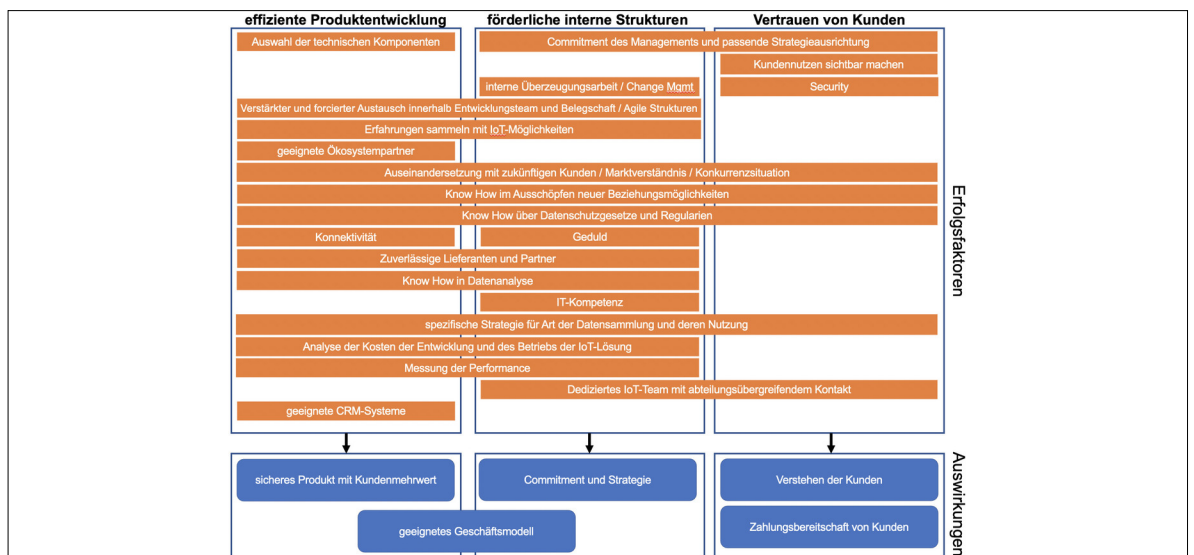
effiziente Produktentwicklung

förderliche interne Strukturen

Vertrauen von Kunden

Auswahl der technischen Komponenten

Commitment des Managements und passende Strategieausrichtung

Kundennutzen sichtbar machen

interne Überzeugungsarbeit / Change Mgmt

Security

Verstärkter und forcierter Austausch innerhalb Entwicklungsteam und Belegschaft / Agile Strukturen

Erfahrungen sammeln mit IoT-Möglichkeiten

geeignete Ökosystempartner

Auseinandersetzung mit zukünftigen Kunden / Marktverständnis / Konkurrenzsituation

Know How im Ausschöpfen neuer Beziehungsmöglichkeiten

Know How über Datenschutzgesetze und Regularien

Konnektivität

Geduld

Zuverlässige Lieferanten und Partner

Know How in Datenanalyse

IT-Kompetenz

spezifische Strategie für Art der Datensammlung und deren Nutzung

Analyse der Kosten der Entwicklung und des Betriebs der IoT-Lösung

Messung der Performance

Dediziertes IoT-Team mit abteilungsübergreifendem Kontakt

geeignete CRM-Systeme

Erfolgsfaktoren

sicheres Produkt mit Kundenmehrwert

Commitment und Strategie

Verstehen der Kunden

geeignetes Geschäftsmodell

Zahlungsbereitschaft von Kunden

Auswirkungen